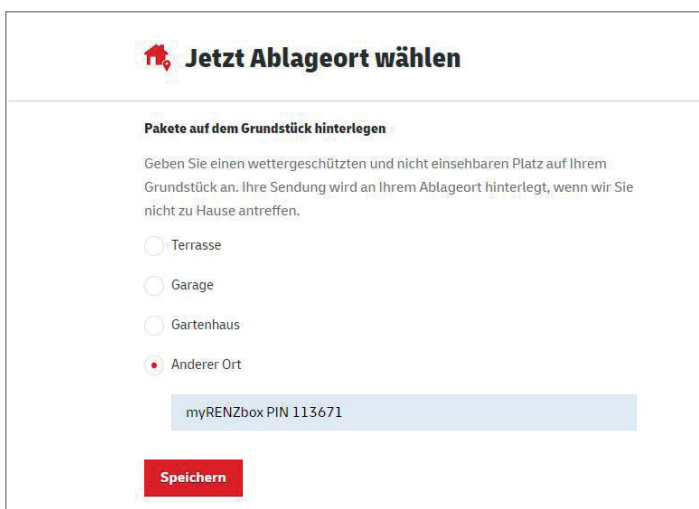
Jetzt Ablageort wählen

Pakete auf dem Grundstück hinterlegen

Geben Sie einen wettergeschützten und nicht einsehbaren Platz auf Ihrem Grundstück an. Ihre Sendung wird an Ihrem Ablageort hinterlegt, wenn wir Sie nicht zu Hause antreffen.

Terrasse

Garage

Gartenhaus

Anderer Ort

myRENZbox PIN 113671

Speichern